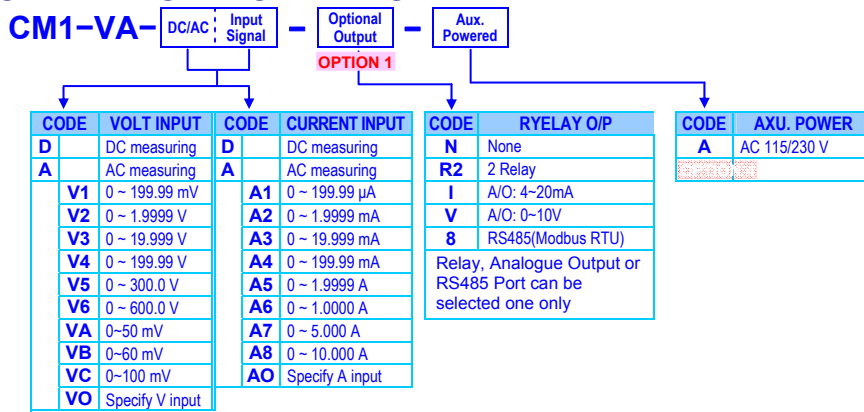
CM1−VA− DC/AC Input Signal − Optional Output − Aux. Powered

OPTION 1

| CODE | | VOLT INPUT |
|---|---|---|
| D | | DC measuring |
| A | | AC measuring |
| | V1 | 0 ~ 199.99 mV |
| | V2 | 0 ~ 1.9999 V |
| | V3 | 0 ~ 19.999 V |
| | V4 | 0 ~ 199.99 V |
| | V5 | 0 ~ 300.0 V |
| | V6 | 0 ~ 600.0 V |
| | VA | 0~50 mV |
| | VB | 0~60 mV |
| | VC | 0~100 mV |
| | VO | Specify V input |

| CODE | | CURRENT INPUT |
|---|---|---|
| D | | DC measuring |
| A | | AC measuring |
| | A1 | 0 ~ 199.99 μA |
| | A2 | 0 ~ 1.9999 mA |
| | A3 | 0 ~ 19.999 mA |
| | A4 | 0 ~ 199.99 mA |
| | A5 | 0 ~ 1.9999 A |
| | A6 | 0 ~ 1.0000 A |
| | A7 | 0 ~ 5.000 A |
| | A8 | 0 ~ 10.000 A |
| | AO | Specify A input |

| CODE | RYELAY O/P |
|---|---|
| N | None |
| R2 | 2 Relay |
| I | A/O: 4~20mA |
| V | A/O: 0~10V |
| 8 | RS485(Modbus RTU) |

Relay, Analogue Output or RS485 Port can be selected one only

| CODE | AXU. POWER |
|---|---|
| A | AC 115/230 V |
| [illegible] | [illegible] |